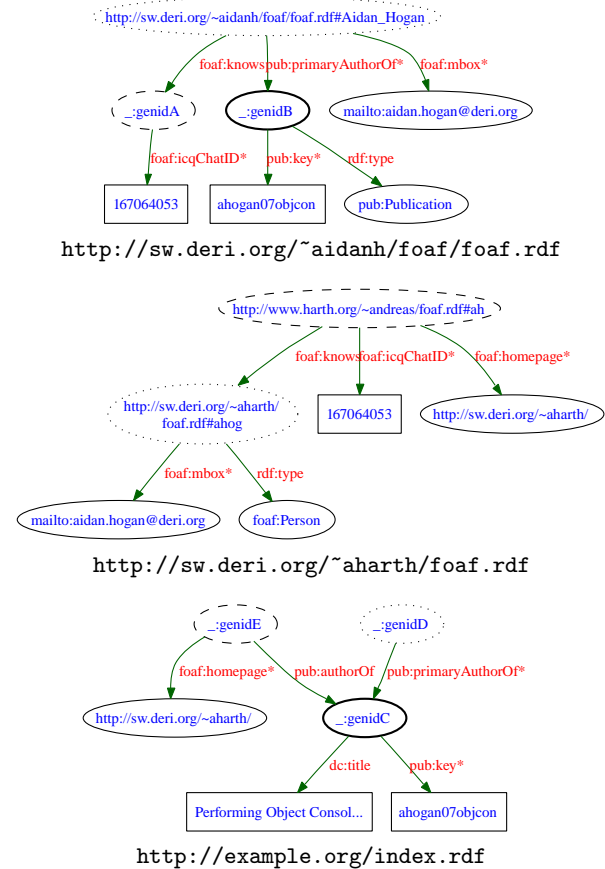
http://sw.deri.org/~aidanh/foaf/foaf.rdf#Aidan_Hogan

foaf:knows pub:primaryAuthorOf* foaf:mbox*

_:genidA

_:genidB

mailto:aidan.hogan@deri.org

foaf:icqChatID* pub:key* rdf:type

167064053

ahogan07objcon

pub:Publication

http://sw.deri.org/~aidanh/foaf/foaf.rdf

http://www.harth.org/~andreas/foaf.rdf#ah

foaf:knows foaf:icqChatID* foaf:homepage*

http://sw.deri.org/~aharth/foaf.rdf#ahog

167064053

http://sw.deri.org/~aharth/

foaf:mbox* rdf:type

mailto:aidan.hogan@deri.org

foaf:Person

http://sw.deri.org/~aharth/foaf.rdf

_:genidE

_:genidD

foaf:homepage* pub:authorOf pub:primaryAuthorOf*

http://sw.deri.org/~aharth/

_:genidC

dc:title pub:key*

Performing Object Consol...

ahogan07objcon

http://example.org/index.rdf